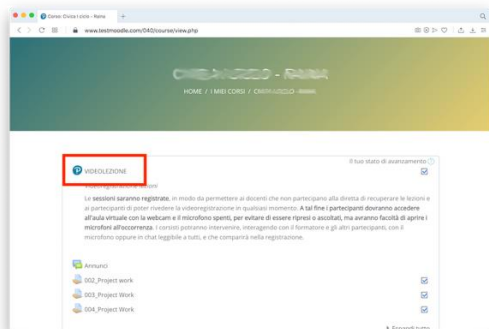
Corso: Civica i cicli - Natte
www.testmoodle.com/040/course/view.php

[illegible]

HOME / I MIEI CORSI / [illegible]

Il tuo stato di avanzamento

VIDEOLEZIONE

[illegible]

Le sessioni saranno registrate, in modo da permettere ai docenti che non partecipano alla diretta di recuperare le lezioni e ai partecipanti di poter rivedere la videoregistrazione in qualsiasi momento. A tal fine i partecipanti dovranno accedere all'aula virtuale con la webcam e il microfono spenti, per evitare di essere ripresi o ascoltati, ma avranno facoltà di aprire i microfoni all'occorrenza. I corsisti potranno intervenire, interagendo con il formatore e gli altri partecipanti, con il microfono oppure in chat leggibile a tutti, che comparirà nella registrazione.

Annunci
002_Project work
003_Project Work
004_Project Work

Espandi tutto